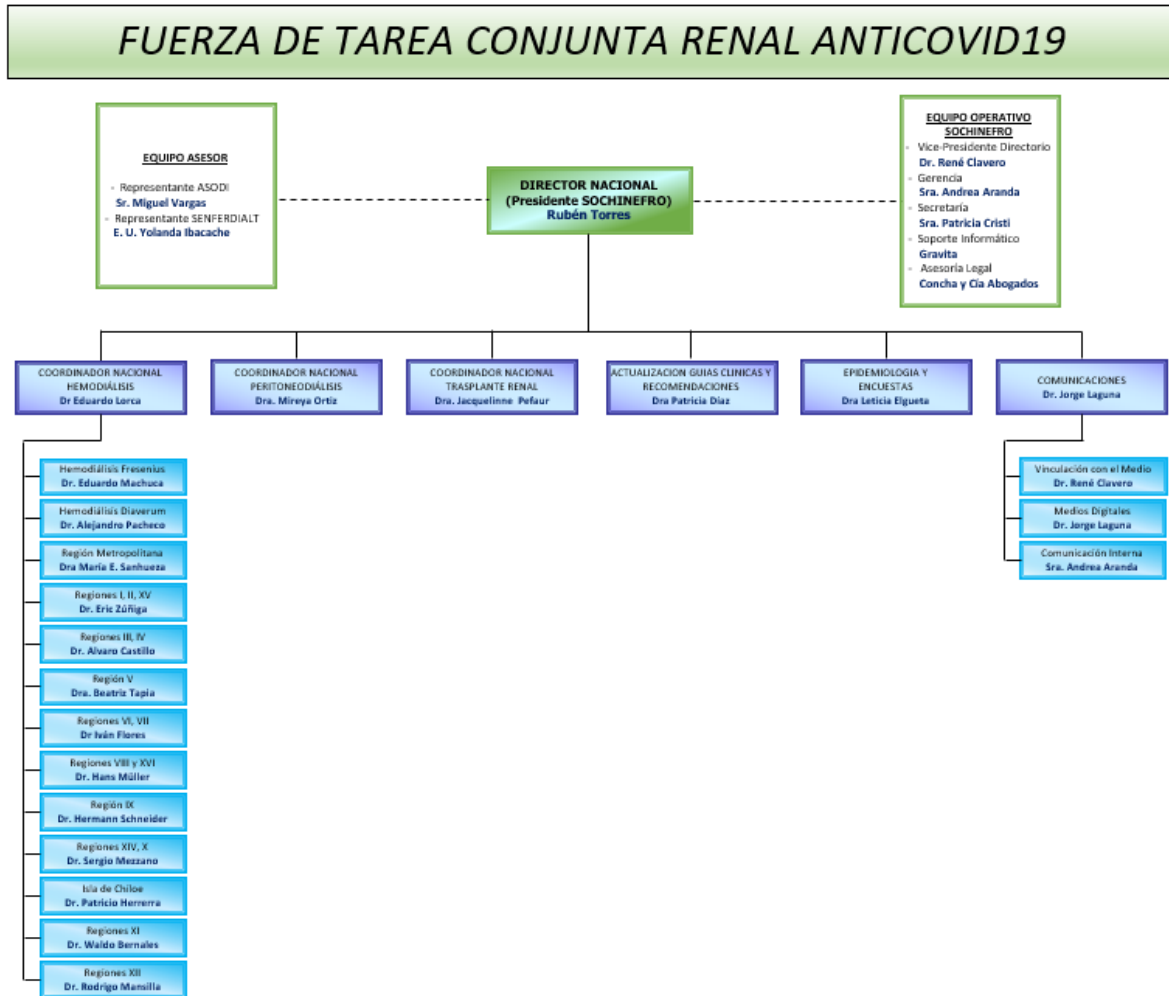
FUERZA DE TAREA CONJUNTA RENAL ANTICOVID19

EQUIPO ASESOR

- Representante ASODI
Sr. Miguel Vargas
- Representante SENFERDIALT
E. U. Yolanda Ibacache

DIRECTOR NACIONAL
(Presidente SOCHINEFRO)
Rubén Torres

EQUIPO OPERATIVO SOCHINEFRO

- Vice-Presidente Directorio
Dr. René Clavero
- Gerencia
Sra. Andrea Aranda
- Secretaria
Sra. Patricia Cristi
- Soporte Informático
Gravita
- Asesoría Legal
Concha y Cia Abogados

COORDINADOR NACIONAL HEMODIÁLISIS
Dr Eduardo Lorca

COORDINADOR NACIONAL PERITONEODIÁLISIS
Dra. Mireya Ortiz

COORDINADOR NACIONAL TRASPLANTE RENAL
Dra. Jacquelinne Pefaur

ACTUALIZACION GUIAS CLINICAS Y RECOMENDACIONES
Dra Patricia Diaz

EPIDEMIOLOGIA Y ENCUESTAS
Dra Leticia Elgueta

COMUNICACIONES
Dr. Jorge Laguna

Hemodiálisis Fresenius
Dr. Eduardo Machuca

Hemodiálisis Diaverum
Dr. Alejandro Pacheco

Región Metropolitana
Dra María E. Sanhueza

Regiones I, II, XV
Dr. Eric Zúñiga

Regiones III, IV
Dr. Alvaro Castillo

Región V
Dra. Beatriz Tapia

Regiones VI, VII
Dr Iván Flores

Regiones VIII y XVI
Dr. Hans Müller

Región IX
Dr. Hermann Schneider

Regiones XIV, X
Dr. Sergio Mezzano

Isla de Chiloe
Dr. Patricio Herrera

Regiones XI
Dr. Waldo Bernales

Regiones XII
Dr. Rodrigo Mansilla

Vinculación con el Medio
Dr. René Clavero

Medios Digitales
Dr. Jorge Laguna

Comunicación Interna
Sra. Andrea Aranda